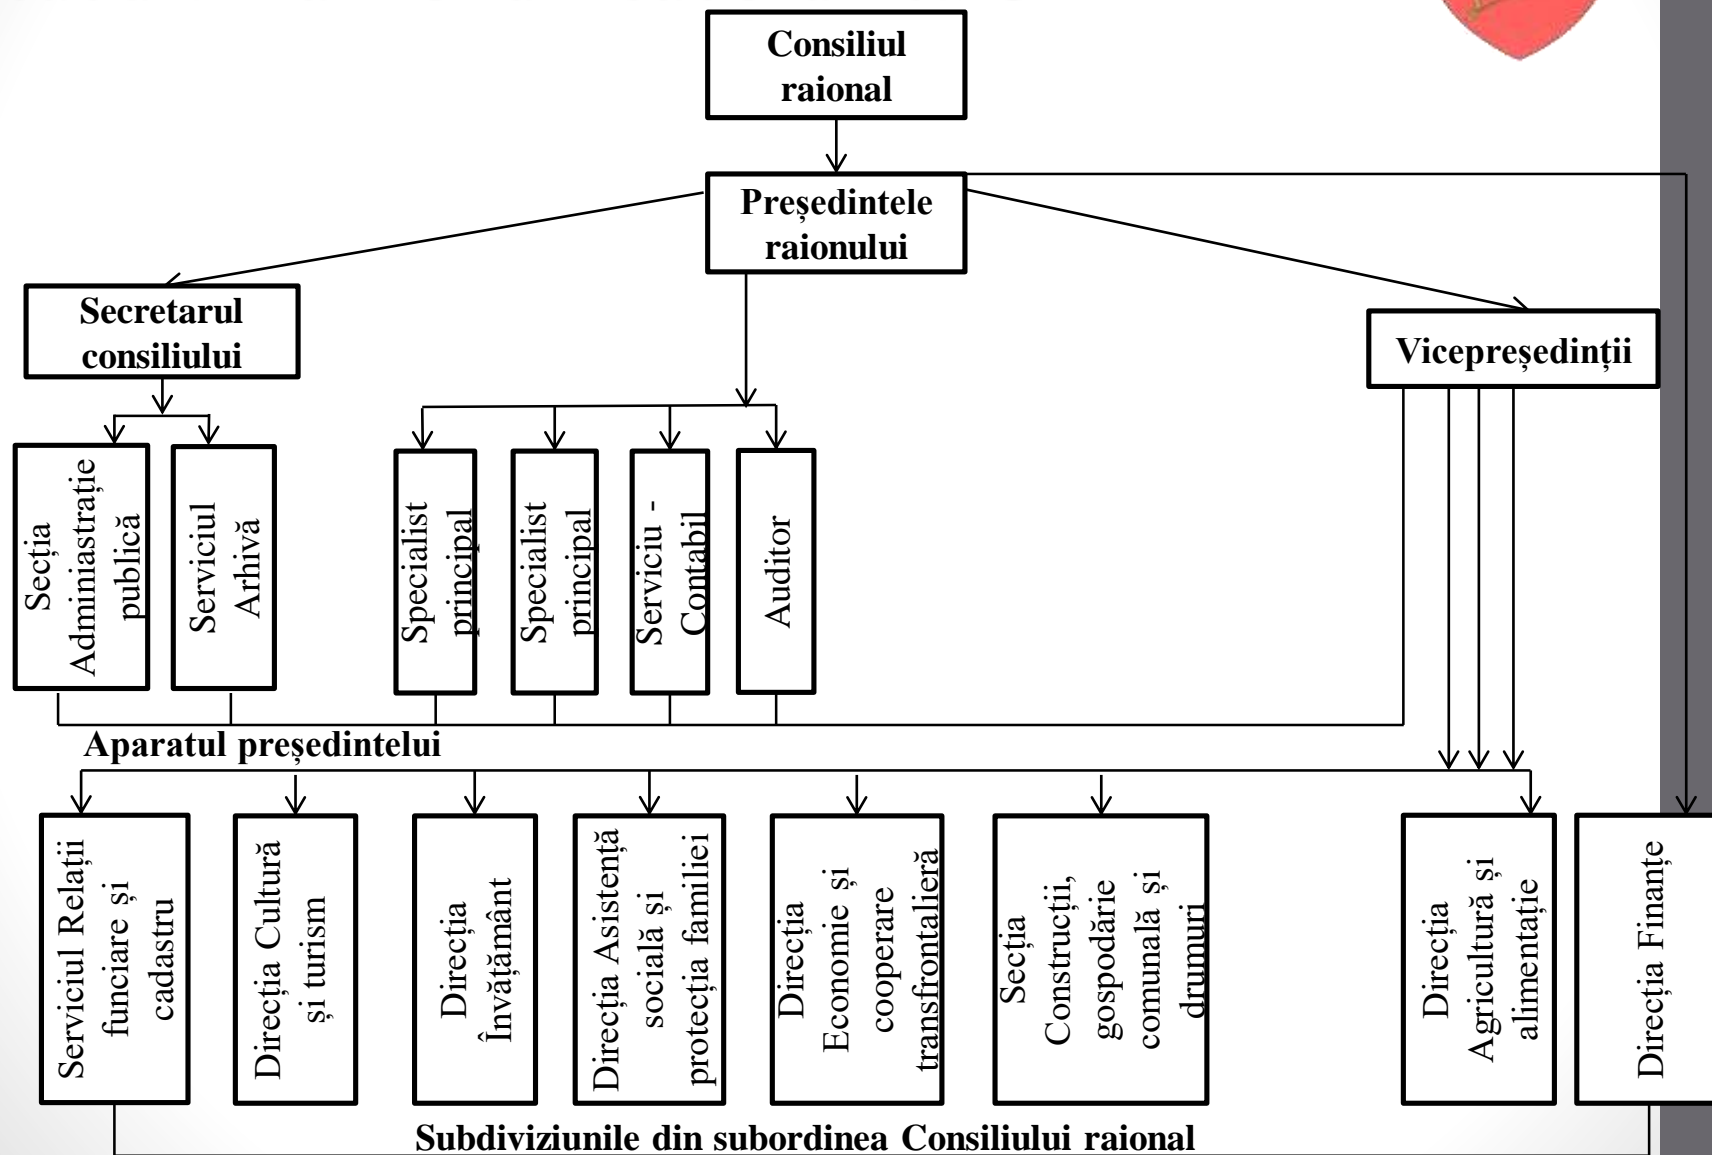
Consiliul raional

Președintele raionului

Secretarul consiliului

Vicepreședinții

Secția Adminiastrație publică

Serviciul Arhivă

Specialist principal

Specialist principal

Serviciu - Contabil

Auditor

Aparatul președintelui

Serviciul Relații funciare și cadastru

Direcția Cultură și turism

Direcția Învățământ

Direcția Asistență socială și protecția familiei

Direcția Economie și cooperare transfrontalieră

Secția Construcții, gospodărie comunală și drumuri

Direcția Agricultură și alimentație

Direcția Finanțe

Subdiviziunile din subordinea Consiliului raional